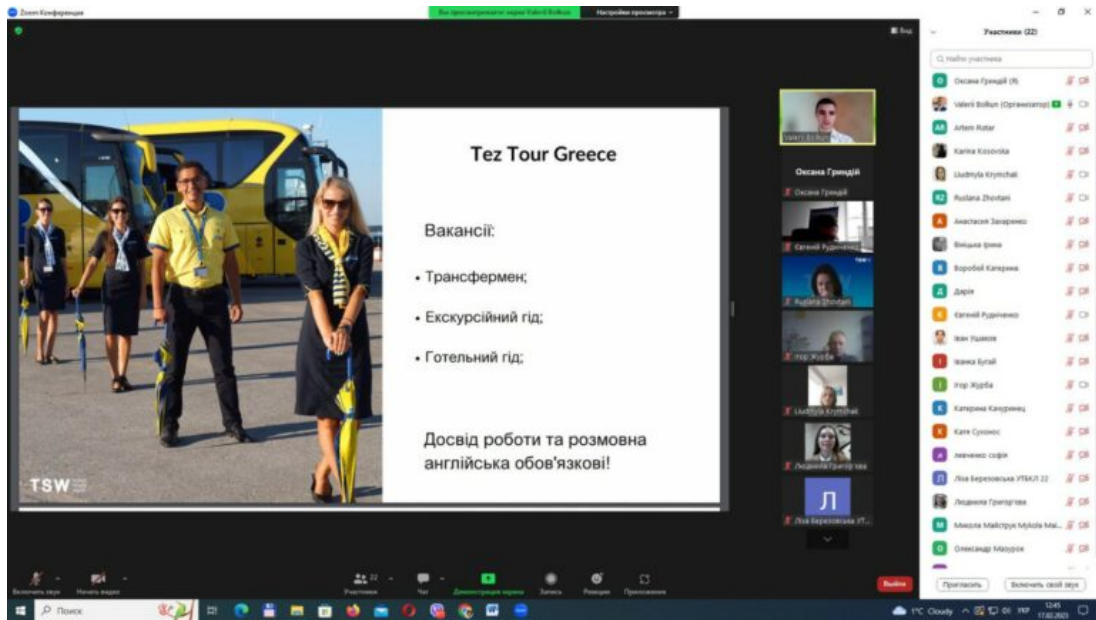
Zoom Конференция

Вы просматриваете экран Valerii Bolkun    Настройки просмотра

Вид

Tez Tour Greece

Вакансії:

• Трансфермен;

• Екскурсійний гід;

• Готельний гід;

Досвід роботи та розмовна англійська обов'язкові!

TSW

Valerii Bolkun

Оксана Гриндій

Оксана Гриндій

Євгеній Рудиченко

Ruslana Zhovtani

Ігор Журба

Liudmyla Krymchak

Людмила Григор'єва

Л

Ліза Березовська УТ...

Участники (22)

Найти участника

Оксана Гриндій (Я)

Valerii Bolkun (Организатор)

AR Artem Rotar

Karina Kosovska

Liudmyla Krymchak

RZ Ruslana Zhovtani

А Анастасия Захаренко

Вінцька Ірина

В Воробей Катерина

Д Дарія

Є Євгеній Рудиченко

Іван Ушаков

І Іванка Бугай

І Ігор Журба

К Катерина Качуринец

К Катя Сухонос

Л левченко софія

Л Ліза Березовська УТБКЛ 22

Людмила Григор'єва

М Микола Майструк Mykola Mai...

О Олександр Мазурок

Пригласить    Включить свой звук

Включить звук    Начать видео    Участники 22    Чат    Демонстрация экрана    Запись    Реакции    Приложения    Выйти

Поиск

1°C Cloudy    12:45    17.02.2023